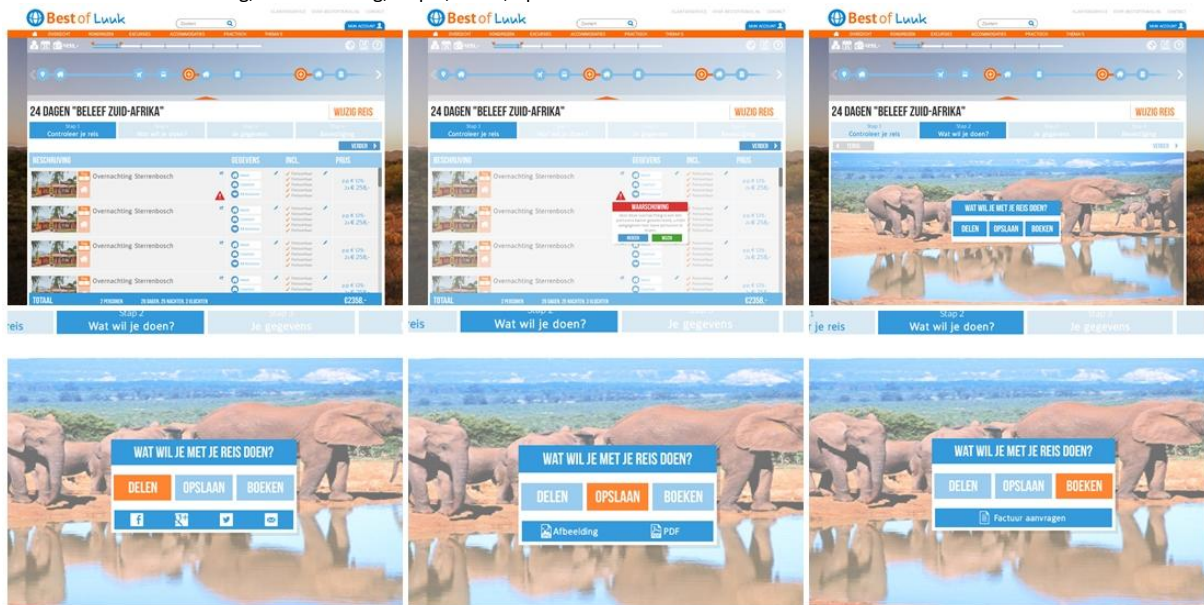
Best of Luuk

Zoeken

MIJN ACCOUNT

24 DAGEN "BELEEF ZUID-AFRIKA"

WIJZIG REIS

Stap 1
Controleer je reis

Wat wil je doen?

Je gegevens

Bevestiging

VERDER

BESCHRIJVING

GEGEVENS

INCL.

PRIJS

Overnachting Sterrenbosch

Overnachting Sterrenbosch

Overnachting Sterrenbosch

Overnachting Sterrenbosch

TOTAAL

2 PERSONEN

28 DAGEN, 25 NACHTEN, 3 VLUCHTEN

€2350,-

Best of Luuk

Zoeken

MIJN ACCOUNT

24 DAGEN "BELEEF ZUID-AFRIKA"

WIJZIG REIS

Stap 1
Controleer je reis

VERDER

BESCHRIJVING

GEGEVENS

INCL.

PRIJS

Overnachting Sterrenbosch

WAARSCHUWING

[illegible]

Overnachting Sterrenbosch

Overnachting Sterrenbosch

Overnachting Sterrenbosch

TOTAAL

2 PERSONEN

28 DAGEN, 25 NACHTEN, 3 VLUCHTEN

€2350,-

Best of Luuk

Zoeken

MIJN ACCOUNT

24 DAGEN "BELEEF ZUID-AFRIKA"

WIJZIG REIS

Stap 1
Controleer je reis

Stap 2
Wat wil je doen?

Je gegevens

Bevestiging

TERUG

VERDER

WAT WIL JE MET JE REIS DOEN?

DELEN

OPSLAAN

BOEKEN

eis

Stap 2
Wat wil je doen?

Je gegevens

reis

Stap 2
Wat wil je doen?

Je gegevens

r je reis

Stap 2
Wat wil je doen?

Je gegevens

WAT WIL JE MET JE REIS DOEN?

DELEN

OPSLAAN

BOEKEN

WAT WIL JE MET JE REIS DOEN?

DELEN

OPSLAAN

BOEKEN

Afbeelding

PDF

WAT WIL JE MET JE REIS DOEN?

DELEN

OPSLAAN

BOEKEN

Factuur aanvragen